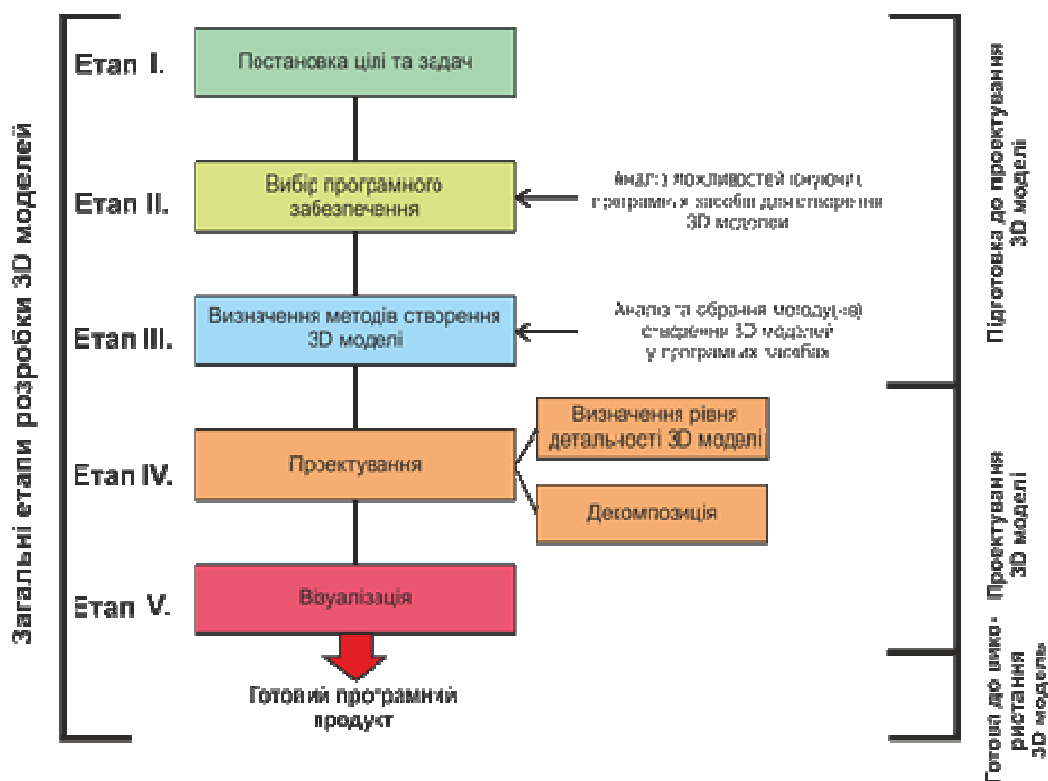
Загальні етапи розробки 3D моделей

Етап I.
Постановка цілі та задач

Етап II.
Вибір програмного забезпечення

Аналіз можливостей існуючих програмних засобів для створення 3D моделей

Етап III.
Визначення методів створення 3D моделі

Аналіз та обрання методу(-ів) створення 3D моделей у програмних засобах

Етап IV.
Проектування

Визначення рівня детальності 3D моделі

Декомпозиція

Етап V.
Візуалізація

Готовий програмний продукт

Підготовка до проектування 3D моделі

Проектування 3D моделі

Готові до використання 3D моделі